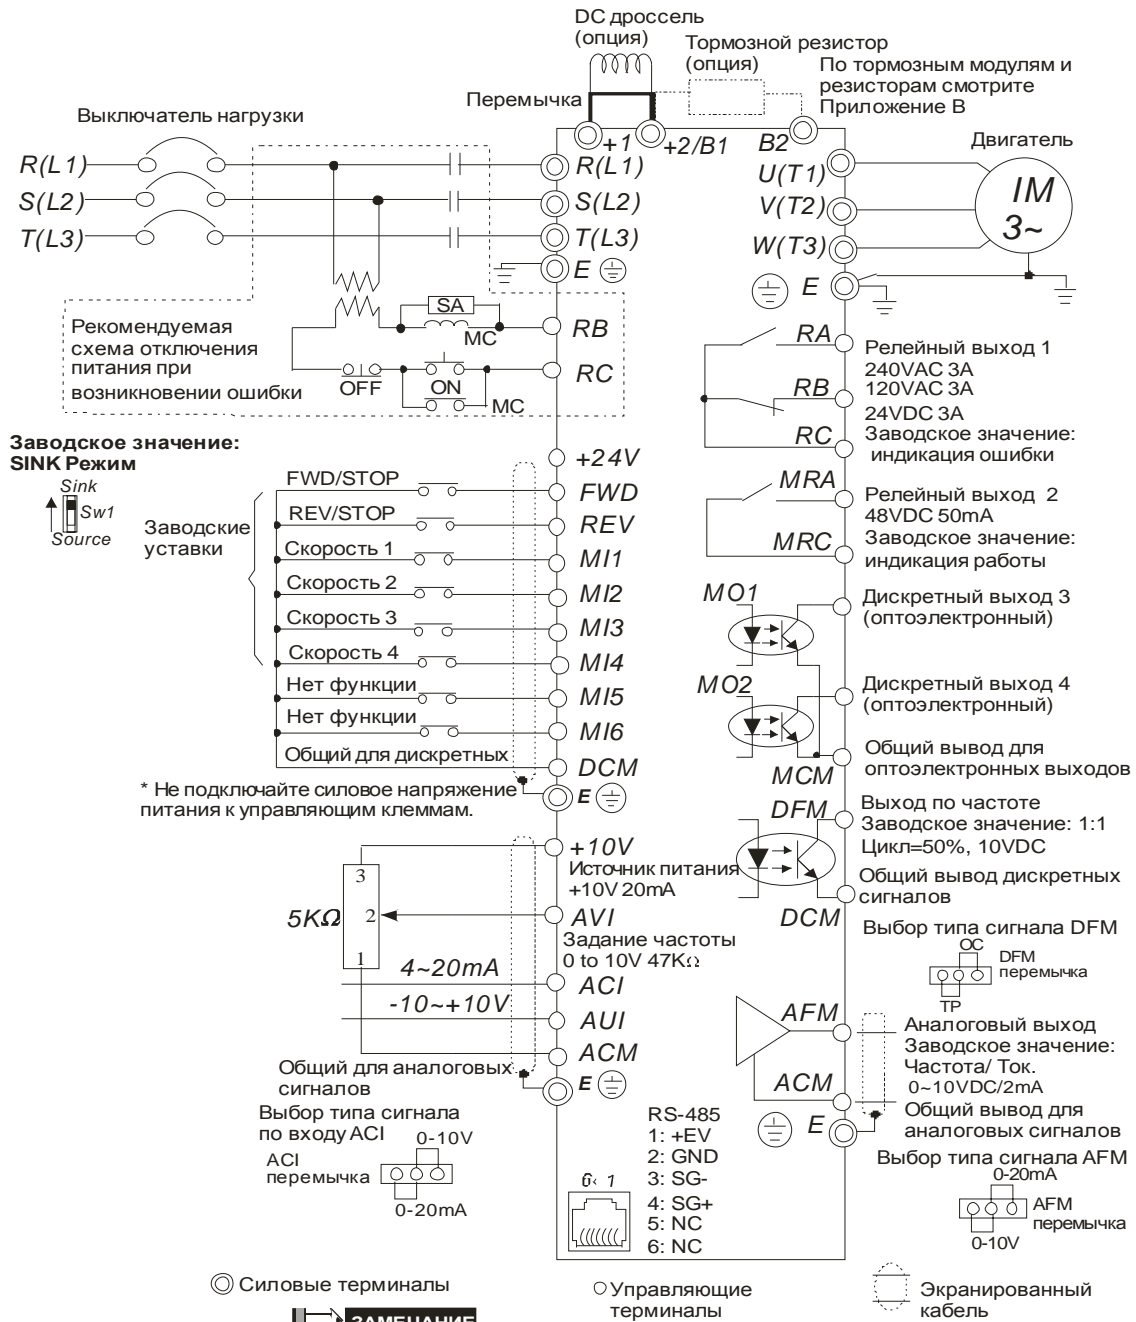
DC дроссель
(опция)

Тормозной резистор
(опция)

По тормозным модулям и резисторам смотрите Приложение B

Перемычка

Выключатель нагрузки

+1 +2/B1 B2

Двигатель

R(L1) R(L1)
S(L2) S(L2)
T(L3) T(L3)

U(T1)
V(T2)
W(T3)

IM
3~

E

E

SA

Рекомендуемая схема отключения питания при возникновении ошибки

MC

RB

OFF ON

MC

RC

RA
RB
RC

Релейный выход 1
240VAC 3A
120VAC 3A
24VDC 3A
Заводское значение:
индикация ошибки

Заводское значение:
SINK Режим
Sink
Sw1
Source

+24V

FWD/STOP FWD
REV/STOP REV

Заводские уставки

Скорость 1 MI1
Скорость 2 MI2
Скорость 3 MI3
Скорость 4 MI4
Нет функции MI5
Нет функции MI6
Общий для дискретных DCM

MRA
MRC

Релейный выход 2
48VDC 50mA
Заводское значение:
индикация работы

MO1

Дискретный выход 3
(оптоэлектронный)

MO2

Дискретный выход 4
(оптоэлектронный)

MCM

Общий вывод для оптоэлектронных выходов

* Не подключайте силовое напряжение питания к управляющим клеммам.

E

DFM

Выход по частоте
Заводское значение: 1:1
Цикл=50%, 10VDC

+10V
Источник питания
+10V 20mA

Общий вывод дискретных сигналов

DCM

3
2
1

5KΩ

AVI
Задание частоты
0 to 10V 47KΩ

Выбор типа сигнала DFM
OC
DFM перемычка
TP

4~20mA ACI
-10~+10V AUI
ACM

AFM

Аналоговый выход
Заводское значение:
Частота/ Ток.
0~10VDC/2mA

Общий для аналоговых сигналов

E

ACM

Общий вывод для аналоговых сигналов

E

Выбор типа сигнала по входу ACI
0-10V
ACI перемычка
0-20mA

RS-485
1: +EV
2: GND
3: SG-
4: SG+
5: NC
6: NC

6‹ 1

Выбор типа сигнала AFM
0-20mA
AFM перемычка
0-10V

Силовые терминалы

Управляющие терминалы

Экранированный кабель

ЗАМЕЧАНИЕ